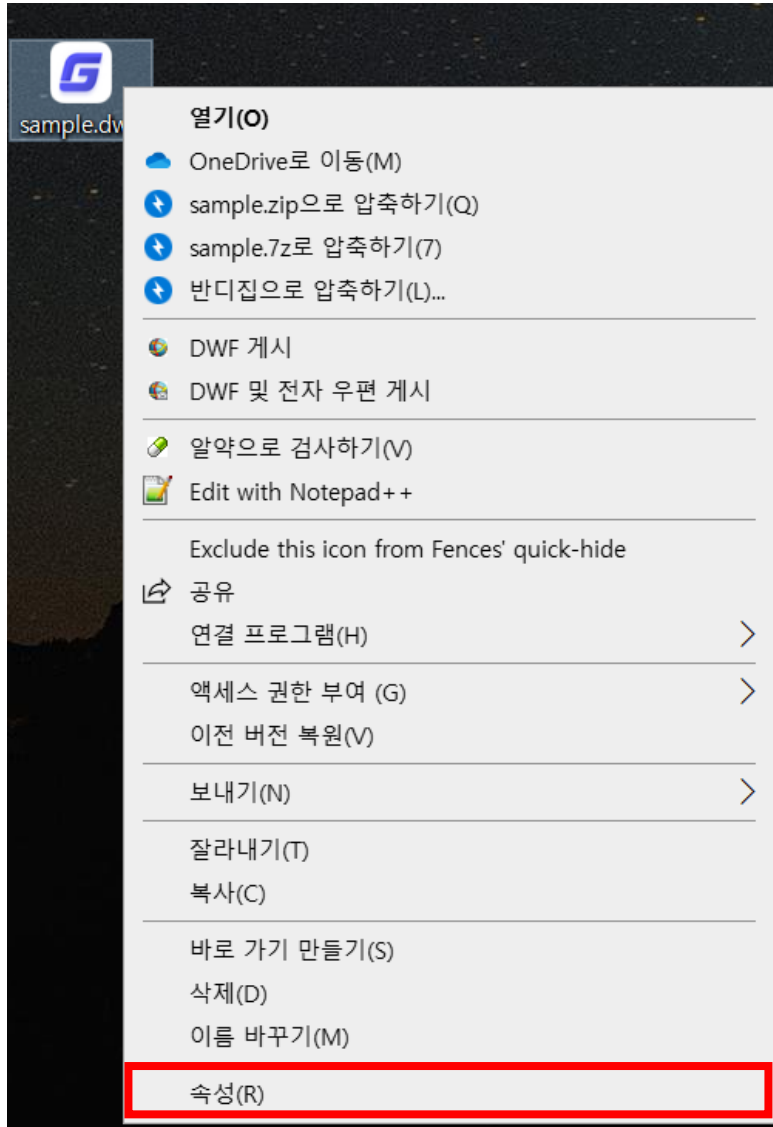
sample.dw

열기(O)
OneDrive로 이동(M)
sample.zip으로 압축하기(Q)
sample.7z로 압축하기(7)
반디집으로 압축하기(L)...

DWF 게시
DWF 및 전자 우편 게시

알약으로 검사하기(V)
Edit with Notepad++

Exclude this icon from Fences' quick-hide
공유
연결 프로그램(H)

액세스 권한 부여 (G)
이전 버전 복원(V)

보내기(N)

잘라내기(T)
복사(C)

바로 가기 만들기(S)
삭제(D)
이름 바꾸기(M)

속성(R)